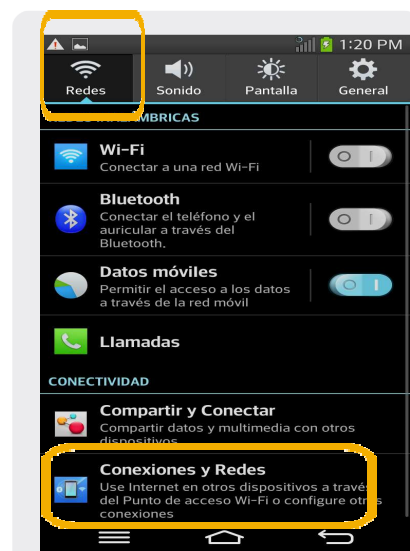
1:20 PM

Redes
Sonido
Pantalla
General

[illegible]MBRICAS

Wi-Fi
Conectar a una red Wi-Fi

Bluetooth
Conectar el teléfono y el auricular a través del Bluetooth.

Datos móviles
Permitir el acceso a los datos a través de la red móvil

Llamadas

CONECTIVIDAD

Compartir y Conectar
Compartir datos y multimedia con otros dispositivos

Conexiones y Redes
Use Internet en otros dispositivos a través del Punto de acceso Wi-Fi o configure otras conexiones